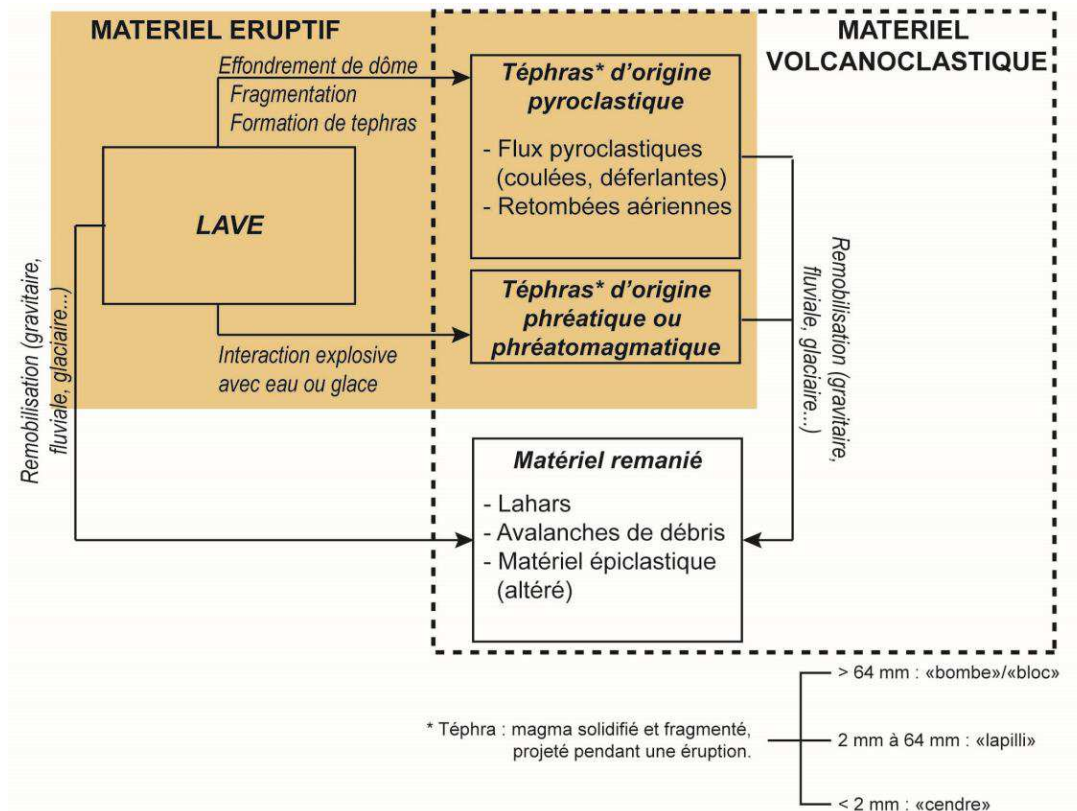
MATERIEL ERUPTIF

MATERIEL VOLCANOCLASTIQUE

Effondrement de dôme
Fragmentation
Formation de tephras

LAVE

Remobilisation (gravitaire, fluviale, glaciaire...)

Téphras* d'origine pyroclastique

- Flux pyroclastiques (coulées, déferlantes)
- Retombées aériennes

Téphras* d'origine phréatique ou phréatomagmatique

Interaction explosive avec eau ou glace

Remobilisation (gravitaire, fluviale, glaciaire...)

Matériel remanié

- Lahars
- Avalanches de débris
- Matériel épiclastique (altéré)

* Téphra : magma solidifié et fragmenté, projeté pendant une éruption.

> 64 mm : «bombe»/«bloc»

2 mm à 64 mm : «lapilli»

< 2 mm : «cendre»